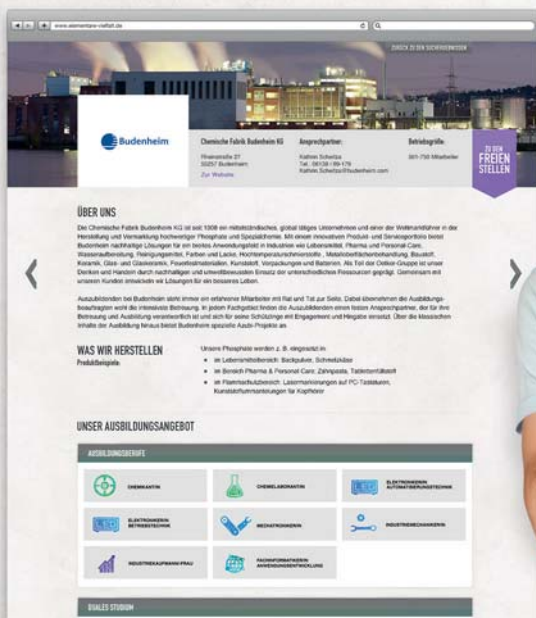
www.elementare-vielfalt.de

ZURÜCK ZU DEN SUCHERGEBNISSEN

Budenheim

Chemische Fabrik Budenheim KG

Rheinstraße 27
55257 Budenheim

Zur Website

Ansprechpartner:

Kathrin Schwitzs
Tel.: 06139 / 89-176
Kathrin.Schwitzs@budenheim.com

Betriebsgröße:

261-750 Mitarbeiter

ZU DEN FREIEN STELLEN

ÜBER UNS

Die Chemische Fabrik Budenheim KG ist seit 1908 ein mittelständisches, global tätiges Unternehmen und einer der Weltmarktführer in der Herstellung und Vermarktung hochwertiger Phosphate und Spezialchemie. Mit einem innovativen Produkt- und Serviceportfolio bietet Budenheim nachhaltige Lösungen für ein breites Anwendungsfeld in Industrien wie Lebensmittel, Pharma und Personal-Care, Wasseraufbereitung, Reinigungsmittel, Farben und Lacke, Hochtemperaturschmierstoffe, Metalloberflächenbehandlung, Baustoff, Keramik, Glas- und Glaskeramik, Feuerlöschmaterialien, Kunststoff, Verpackungen und Batterien. Als Teil der Oetker-Gruppe ist unser Denken und Handeln durch nachhaltigen und umweltbewussten Einsatz der unterschiedlichen Ressourcen geprägt. Gemeinsam mit unseren Kunden entwickeln wir Lösungen für ein besseres Leben.

Auszubildenden bei Budenheim steht immer ein erfahrener Mitarbeiter mit Rat und Tat zur Seite. Dabei übernehmen die Ausbildungsbeauftragten wohl die intensivste Betreuung. In jedem Fachgebiet finden die Auszubildenden einen festen Ansprechpartner, der für ihre Betreuung und Ausbildung verantwortlich ist und sich für seine Schützlinge mit Engagement und Hingabe einsetzt. Über die klassischen Inhalte der Ausbildung hinaus bietet Budenheim spezielle Azubi-Projekte an.

WAS WIR HERSTELLEN
Produktbeispiele:

Unsere Phosphate werden z. B. eingesetzt in:
• im Lebensmittelbereich: Backpulver, Schmelzkäse
• im Bereich Pharma & Personal Care: Zahnpasta, Tablettenfüllstoff
• im Flammschutzbereich: Lasermarkierungen auf PC-Tastaturen, Kunststoffummantelungen für Kopfhörer

UNSER AUSBILDUNGSANGEBOT

AUSBILDUNGSBERUFE

CHEMIKANT/IN
CHEMIELABORANT/IN
ELEKTRONIKER/IN AUTOMATISIERUNGSTECHNIK
ELEKTRONIKER/IN BETRIEBSTECHNIK
MECHATRONIKER/IN
INDUSTRIEMECHANIKER/IN
INDUSTRIEKAUFMANN/-FRAU
FACHINFORMATIKER/IN ANWENDUNGSENTWICKLUNG

DUALES STUDIUM